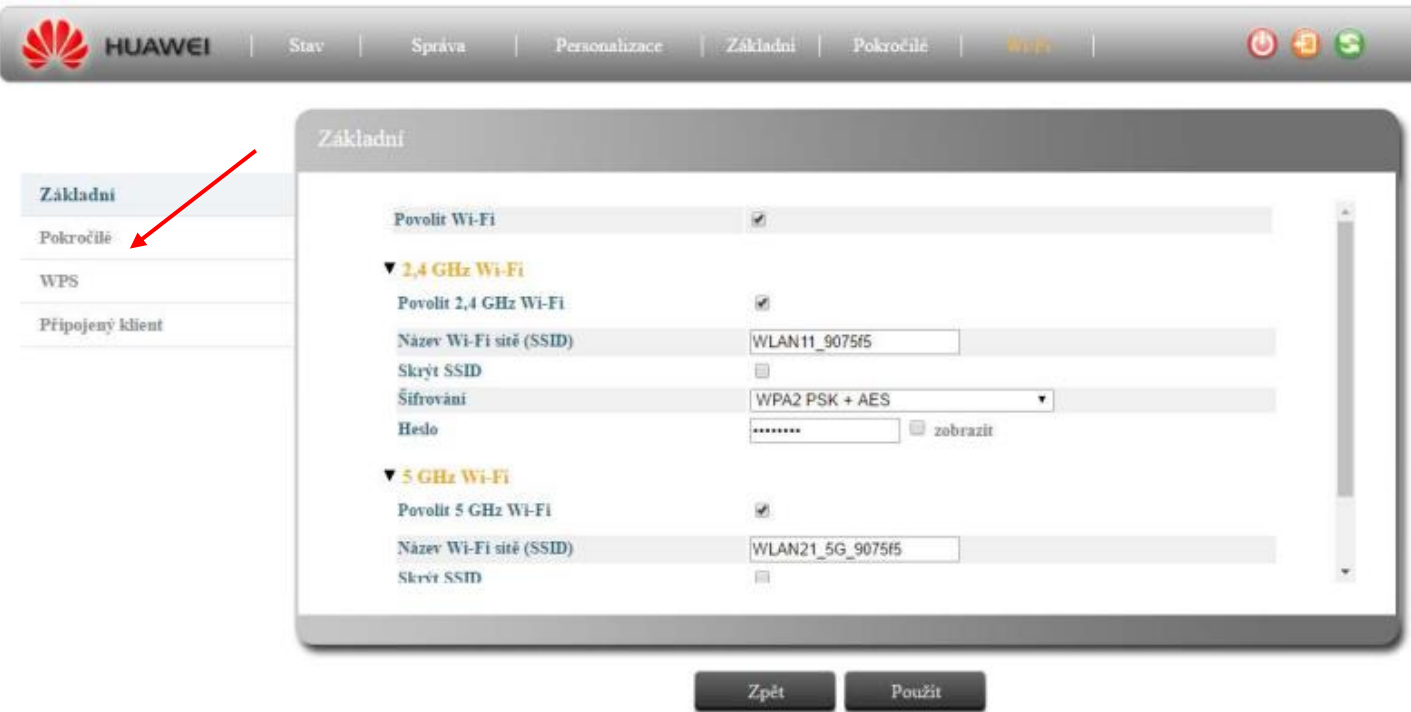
HUAWEI | Stav | Správa | Personalizace | Základní | Pokročilé | Wi-Fi |

Základní

Základní
Pokročilé
WPS
Připojený klient

Povolit Wi-Fi

▼ 2,4 GHz Wi-Fi
Povolit 2,4 GHz Wi-Fi
Název Wi-Fi sítě (SSID) WLAN11_9075f5
Skrýt SSID
Šifrování WPA2 PSK + AES
Heslo •••••••• zobrazit

▼ 5 GHz Wi-Fi
Povolit 5 GHz Wi-Fi
Název Wi-Fi sítě (SSID) WLAN21_5G_9075f5
Skrýt SSID

Zpět Použít